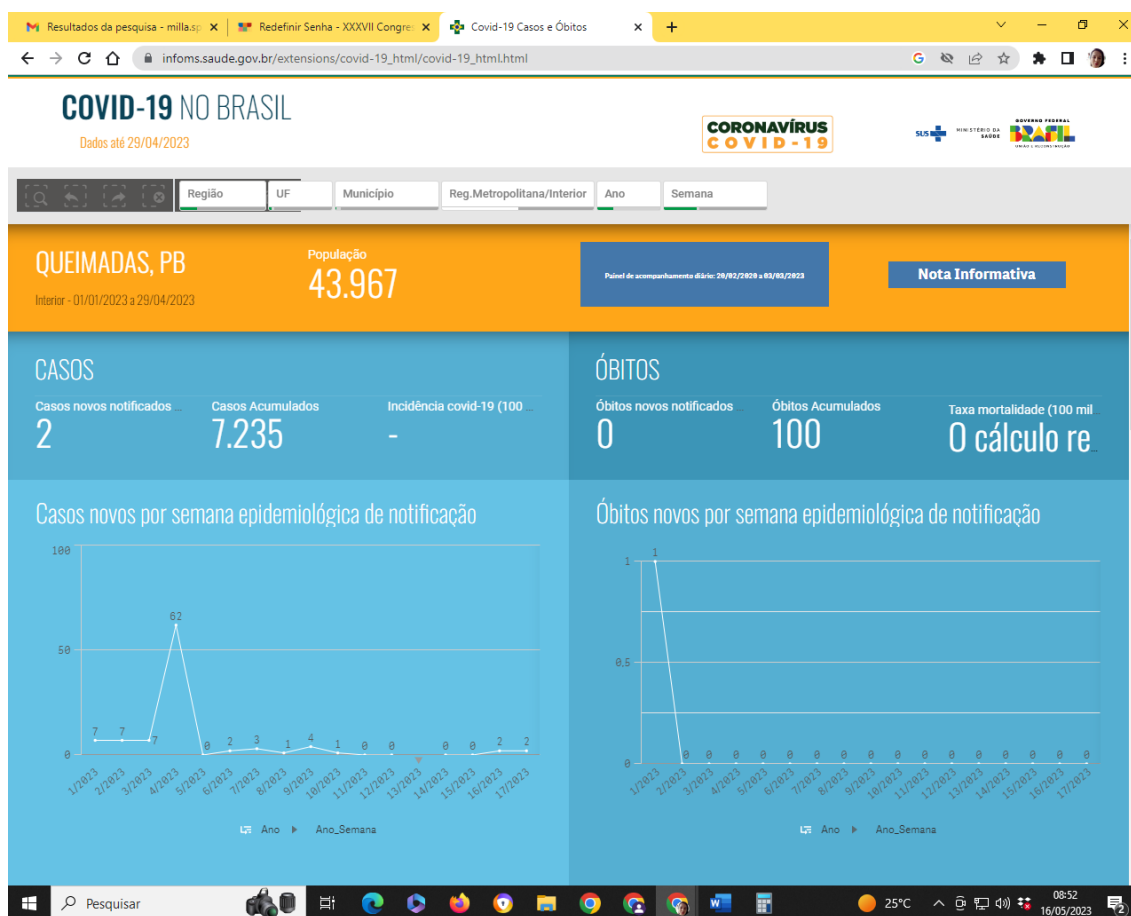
Resultados da pesquisa - milla.sp | Redefinir Senha - XXXVII Congre | Covid-19 Casos e Óbitos

infoms.saude.gov.br/extensions/covid-19_html/covid-19_html.html

COVID-19 NO BRASIL
Dados até 29/04/2023

CORONAVÍRUS COVID-19

SUS MINISTÉRIO DA SAÚDE GOVERNO FEDERAL BRASIL UNIÃO E RECONSTRUÇÃO

Região | UF | Município | Reg.Metropolitana/Interior | Ano | Semana

QUEIMADAS, PB
Interior - 01/01/2023 a 29/04/2023

População
43.967

Painel de acompanhamento diário: 20/02/2020 a 03/03/2023

Nota Informativa

CASOS
Casos novos notificados
2
Casos Acumulados
7.235
Incidência covid-19 (100
-

ÓBITOS
Óbitos novos notificados
0
Óbitos Acumulados
100
Taxa mortalidade (100 mil
0 cálculo re

Casos novos por semana epidemiológica de notificação

100
50
0
7 7 7 62 0 2 3 1 4 1 0 0 0 0 2 2
1/2023 2/2023 3/2023 4/2023 5/2023 6/2023 7/2023 8/2023 9/2023 10/2023 11/2023 12/2023 13/2023 14/2023 15/2023 16/2023 17/2023

Ano ▸ Ano_Semana

Óbitos novos por semana epidemiológica de notificação

1
0.5
0
1 0 0 0 0 0 0 0 0 0 0 0 0 0 0 0 0
1/2023 2/2023 3/2023 4/2023 5/2023 6/2023 7/2023 8/2023 9/2023 10/2023 11/2023 12/2023 13/2023 14/2023 15/2023 16/2023 17/2023

Ano ▸ Ano_Semana

Pesquisar
25°C
08:52
16/05/2023